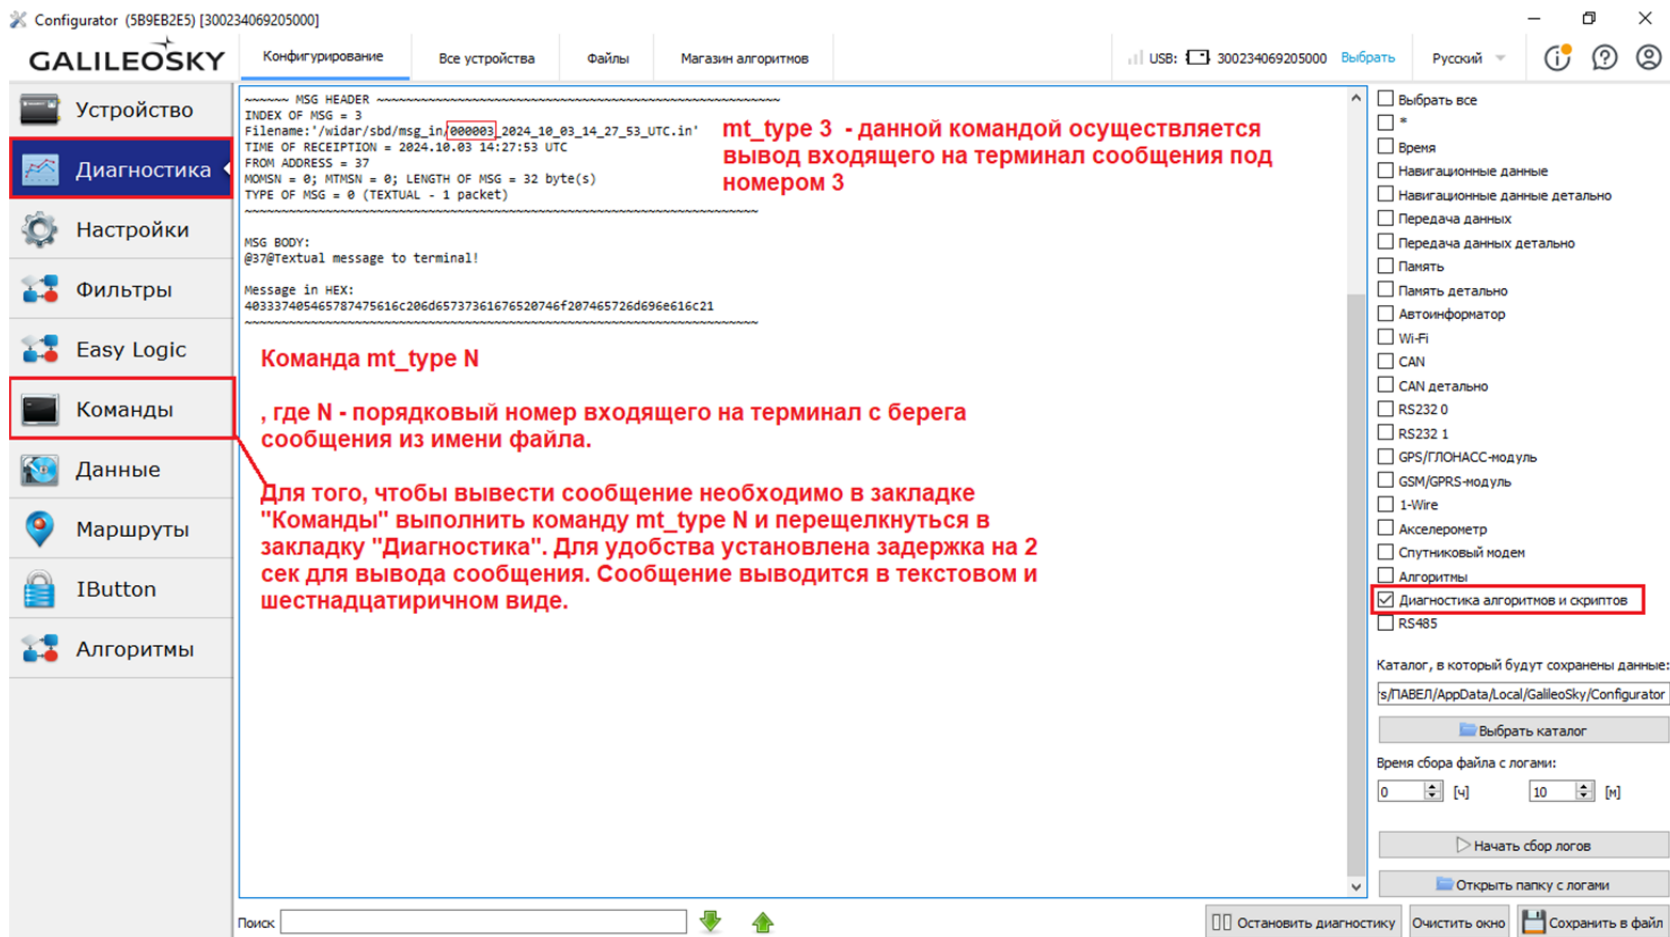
Configurator (5B9EB2E5) [300234069205000]

GALILEOSKY

Конфигурирование | Все устройства | Файлы | Магазин алгоритмов

USB: 300234069205000 Выбрать | Русский

Устройство
Диагностика
Настройки
Фильтры
Easy Logic
Команды
Данные
Маршруты
IButton
Алгоритмы

~~~~~~ MSG HEADER ~~~~~~~~~~~~~~~~~~~~~~~~~~~~~~~~~~~~~~~~~~~~~~~~~~~~~~
INDEX OF MSG = 3
Filename:'/widar/sbd/msg_in/000003_2024_10_03_14_27_53_UTC.in'
TIME OF RECEIPTION = 2024.10.03 14:27:53 UTC
FROM ADDRESS = 37
MOMSN = 0; MTMSN = 0; LENGTH OF MSG = 32 byte(s)
TYPE OF MSG = 0 (TEXTUAL - 1 packet)
~~~~~~~~~~~~~~~~~~~~~~~~~~~~~~~~~~~~~~~~~~~~~~~~~~~~~~~~~~~~~~~~~~~~~~~~

MSG BODY:
@37@Textual message to terminal!

Message in HEX:
4033374054657874756616c206d657373616765207466f207465726d696e616c21
~~~~~~~~~~~~~~~~~~~~~~~~~~~~~~~~~~~~~~~~~~~~~~~~~~~~~~~~~~~~~~~~~~~~~~~~

mt_type 3 - данной командой осуществляется вывод входящего на терминал сообщения под номером 3

Команда mt_type N

, где N - порядковый номер входящего на терминал с берега сообщения из имени файла.

Для того, чтобы вывести сообщение необходимо в закладке "Команды" выполнить команду mt_type N и перещелкнуться в закладку "Диагностика". Для удобства установлена задержка на 2 сек для вывода сообщения. Сообщение выводится в текстовом и шестнадцатиричном виде.

Выбрать все
*
Время
Навигационные данные
Навигационные данные детально
Передача данных
Передача данных детально
Память
Память детально
Автоинформатор
Wi-Fi
CAN
CAN детально
RS232 0
RS232 1
GPS/ГЛОНАСС-модуль
GSM/GPRS-модуль
1-Wire
Акселерометр
Спутниковый модем
Алгоритмы
Диагностика алгоритмов и скриптов
RS485

Каталог, в который будут сохранены данные:
s/ПАВЕЛ/AppData/Local/GalileoSky/Configurator
Выбрать каталог
Время сбора файла с логами:
0 [ч] 10 [м]
Начать сбор логов
Открыть папку с логами

Поиск
Остановить диагностику | Очистить окно | Сохранить в файл